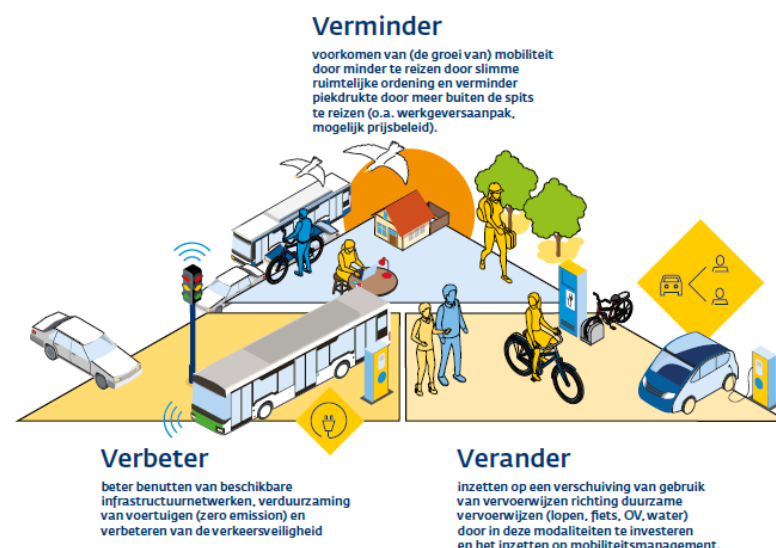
Verminder

voorkomen van (de groei van) mobiliteit door minder te reizen door slimme ruimtelijke ordening en verminder piekdrukte door meer buiten de spits te reizen (o.a. werkgeversaanpak, mogelijk prijsbeleid).

Verbeter

beter benutten van beschikbare infrastructuurnetwerken, verduurzaming van voertuigen (zero emission) en verbeteren van de verkeersveiligheid

Verander

inzetten op een verschuiving van gebruik van vervoerwijzen richting duurzame vervoerwijzen (lopen, fiets, OV, water) door in deze modaliteiten te investeren en het inzetten op mobiliteitsmanagement.